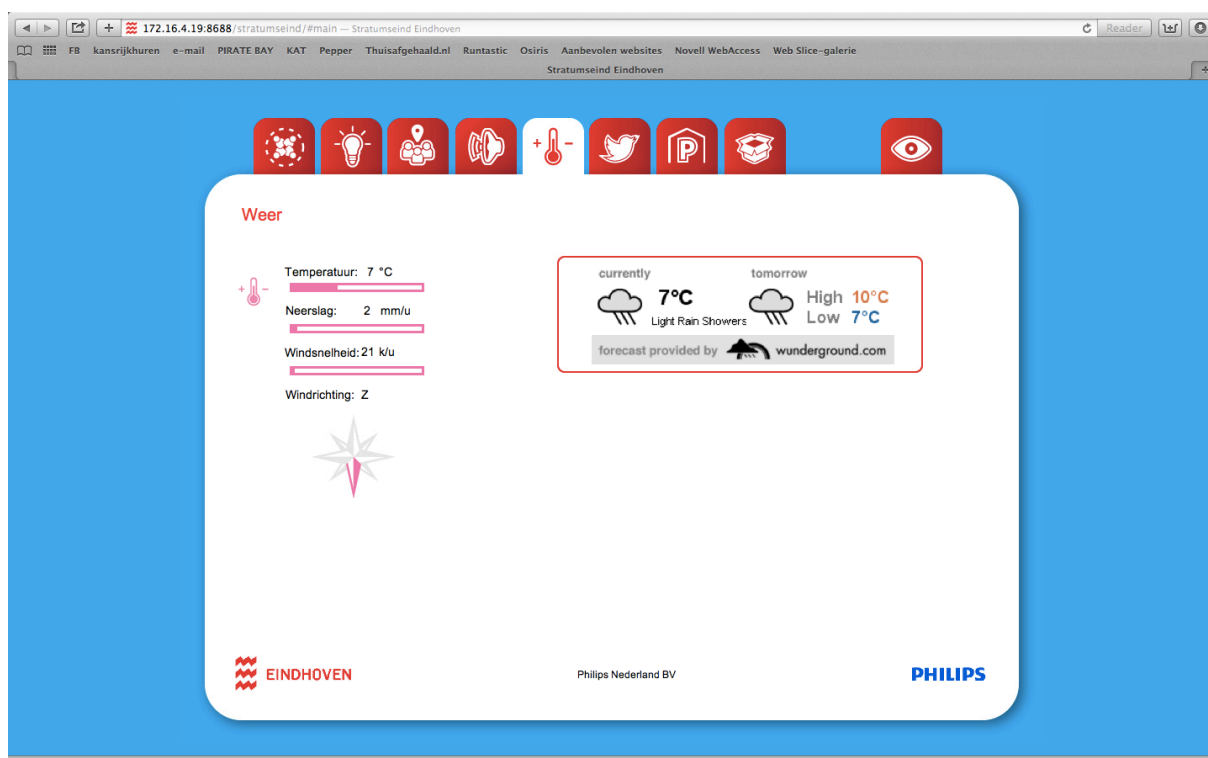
172.16.4.19:8688/stratumseind/#main — Stratumseind Eindhoven

Reader

FB kansrijkhuren e-mail PIRATE BAY KAT Pepper Thuisafgehaald.nl Runtastic Osiris Aanbevolen websites Novell WebAccess Web Slice-galerie

Stratumseind Eindhoven

Weer

Temperatuur: 7 °C

Neerslag: 2 mm/u

Windsnelheid: 21 k/u

Windrichting: Z

currently

7°C

Light Rain Showers

tomorrow

High 10°C

Low 7°C

forecast provided by wunderground.com

EINDHOVEN

Philips Nederland BV

PHILIPS